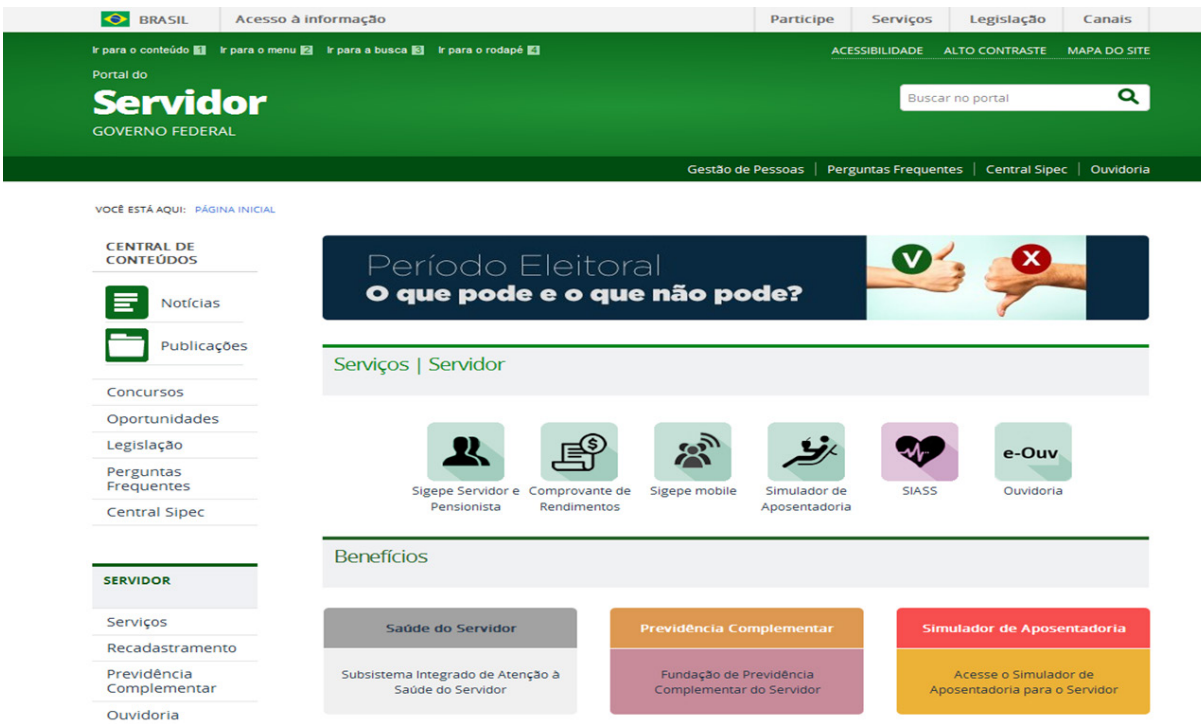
BRASIL | Acesso à informação | Participe | Serviços | Legislação | Canais

Ir para o conteúdo 1 Ir para o menu 2 Ir para a busca 3 Ir para o rodapé 4

ACESSIBILIDADE ALTO CONTRASTE MAPA DO SITE

Portal do
Servidor
GOVERNO FEDERAL

Buscar no portal

Gestão de Pessoas | Perguntas Frequentes | Central Sipec | Ouvidoria

VOCÊ ESTÁ AQUI: PÁGINA INICIAL

CENTRAL DE CONTEÚDOS

Notícias

Publicações

Concursos
Oportunidades
Legislação
Perguntas Frequentes
Central Sipec

SERVIDOR

Serviços
Recadastramento
Previdência Complementar
Ouvidoria

Período Eleitoral
O que pode e o que não pode?

Serviços | Servidor

Sigepe Servidor e Pensionista
Comprovante de Rendimentos
Sigepe mobile
Simulador de Aposentadoria
SIASS
e-Ouv
Ouvidoria

Benefícios

Saúde do Servidor
Subsistema Integrado de Atenção à Saúde do Servidor

Previdência Complementar
Fundação de Previdência Complementar do Servidor

Simulador de Aposentadoria
Acesse o Simulador de Aposentadoria para o Servidor